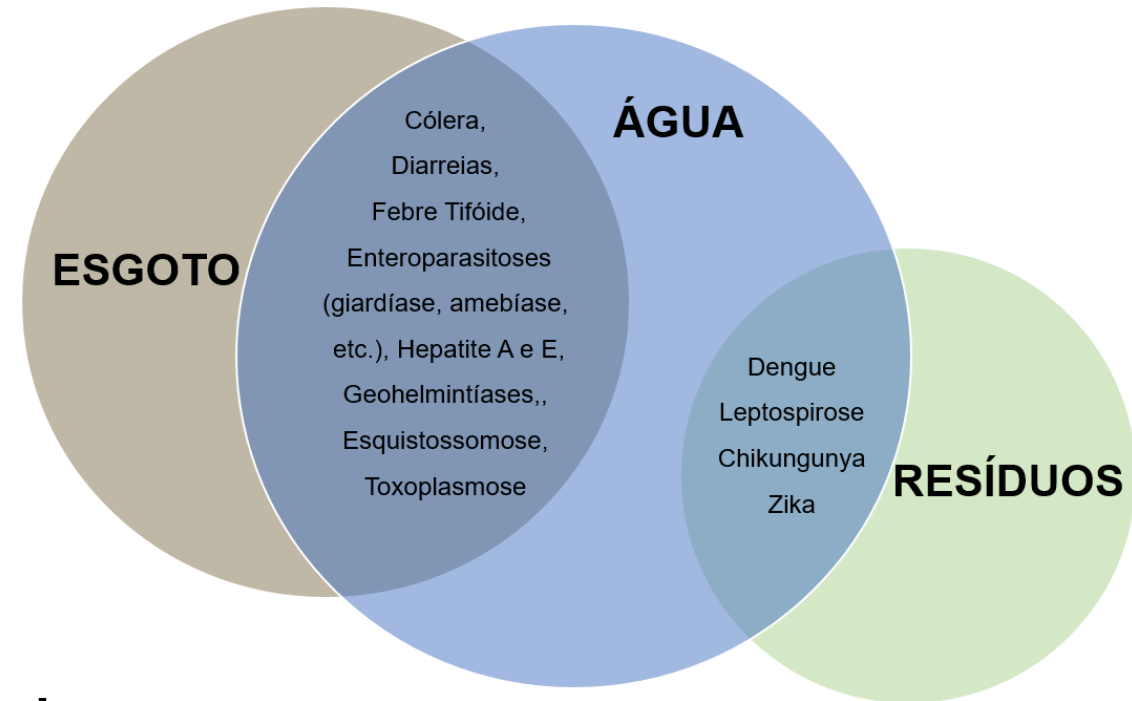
ESGOTO

ÁGUA

Cólera,
Diarreias,
Febre Tifóide,
Enteroparasitoses (giardíase, amebíase, etc.), Hepatite A e E,
Geohelmintíases,,
Esquistossomose,
Toxoplasmose

Dengue
Leptospirose
Chikungunya
Zika

RESÍDUOS

-